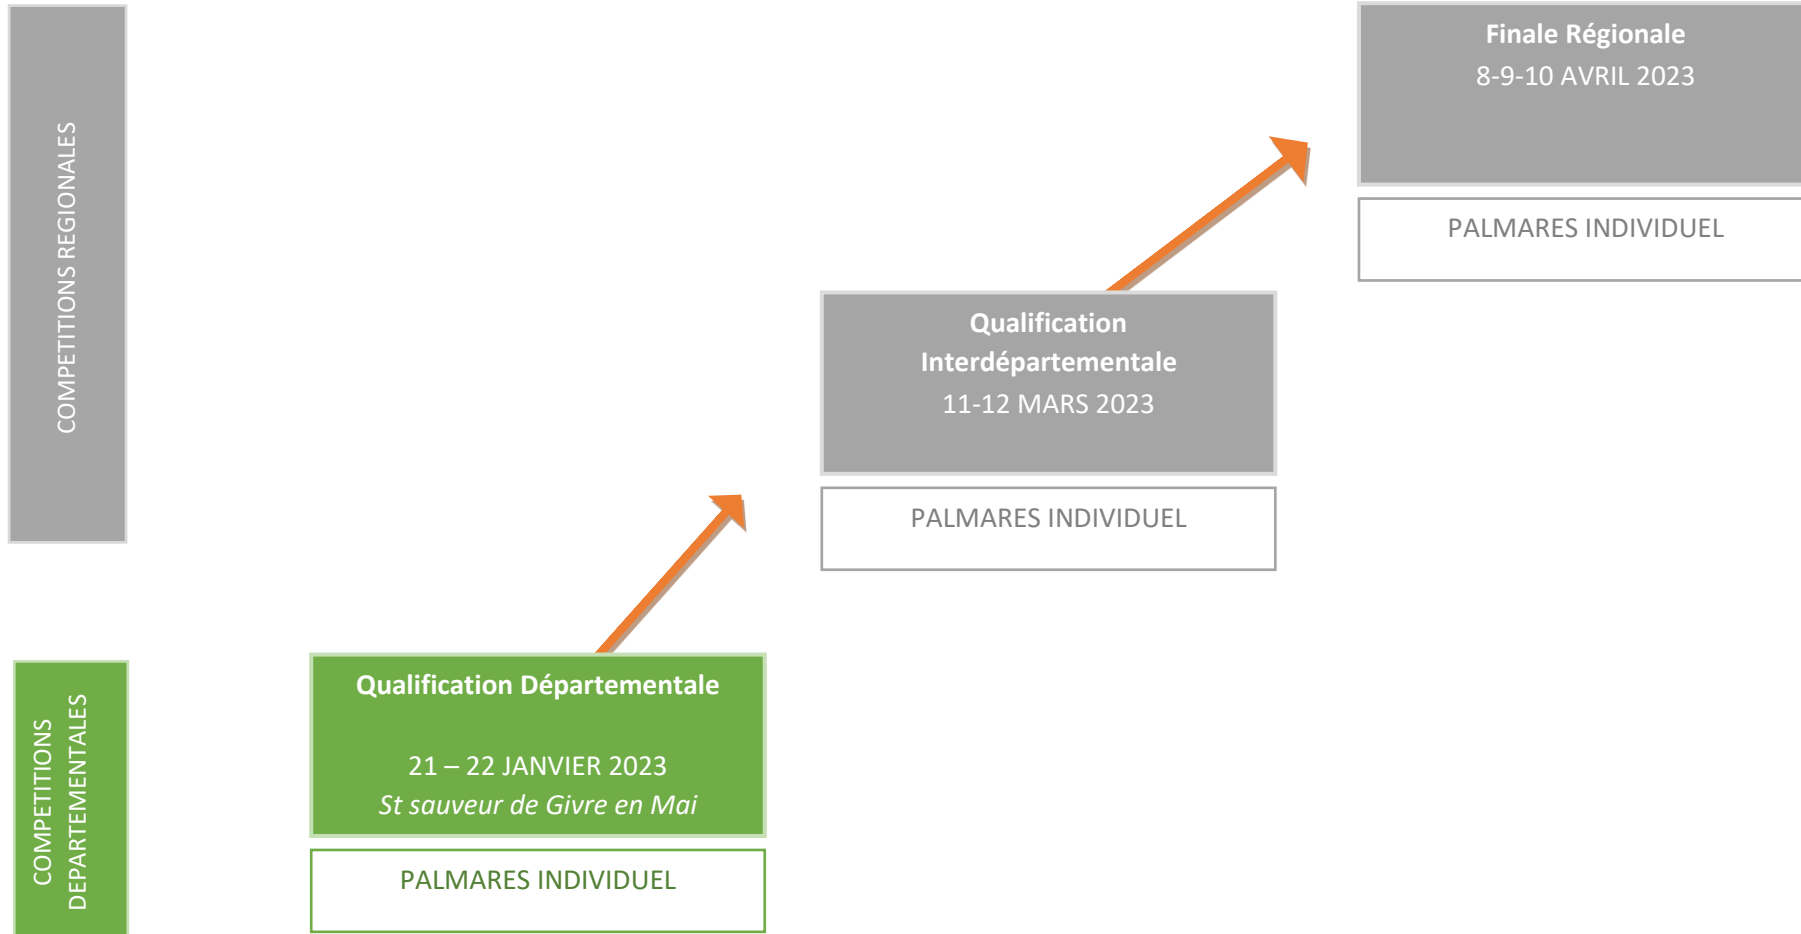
COMPETITIONS REGIONALES

Finale Régionale
8-9-10 AVRIL 2023

PALMARES INDIVIDUEL

Qualification Interdépartementale
11-12 MARS 2023

PALMARES INDIVIDUEL

COMPETITIONS DEPARTEMENTALES

Qualification Départementale

21 – 22 JANVIER 2023
*St sauveur de Givre en Mai*

PALMARES INDIVIDUEL